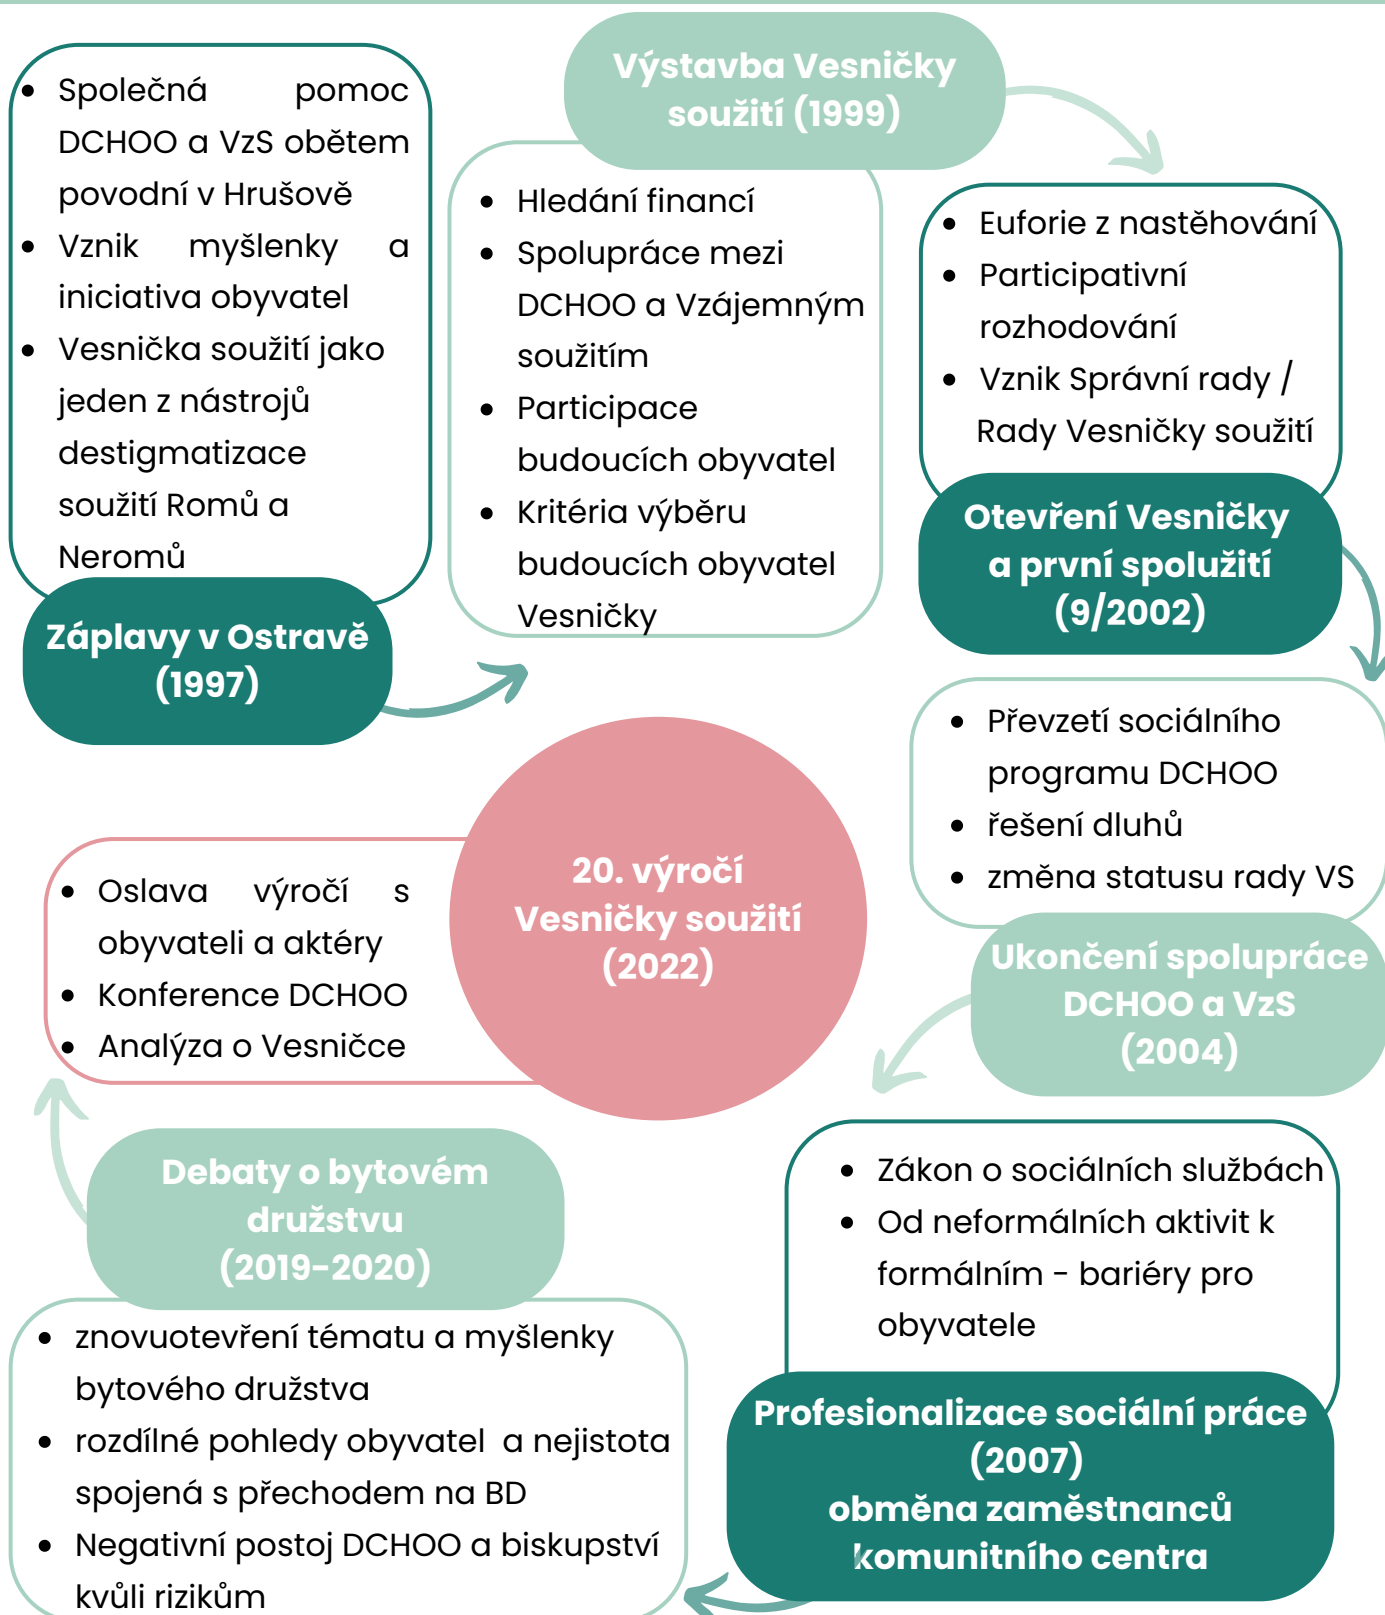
- Společná pomoc DCHOO a VzS obětem povodní v Hrušově
- Vznik myšlenky a iniciativa obyvatel
- Vesnička soužití jako jeden z nástrojů destigmatizace soužití Romů a Neromů

Záplavy v Ostravě (1997)

Výstavba Vesničky soužití (1999)

- Hledání financí
- Spolupráce mezi DCHOO a Vzájemným soužitím
- Participace budoucích obyvatel
- Kritéria výběru budoucích obyvatel Vesničky

- Euforie z nastěhování
- Participativní rozhodování
- Vznik Správní rady / Rady Vesničky soužití

Otevření Vesničky a první spolužití (9/2002)

- Převzetí sociálního programu DCHOO
- řešení dluhů
- změna statusu rady VS

Ukončení spolupráce DCHOO a VzS (2004)

- Zákon o sociálních službách
- Od neformálních aktivit k formálním - bariéry pro obyvatele

Profesionalizace sociální práce (2007)
obměna zaměstnanců komunitního centra

20. výročí Vesničky soužití (2022)

- Oslava výročí s obyvateli a aktéry
- Konference DCHOO
- Analýza o Vesničce

Debaty o bytovém družstvu (2019-2020)

- znovuotevření tématu a myšlenky bytového družstva
- rozdílné pohledy obyvatel a nejistota spojená s přechodem na BD
- Negativní postoj DCHOO a biskupství kvůli rizikům